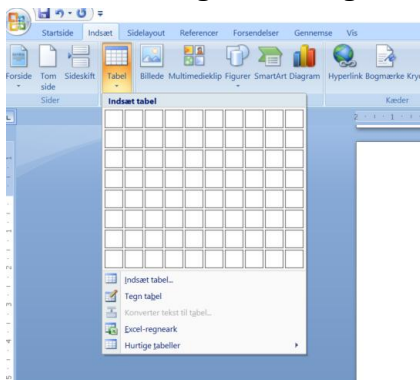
Startside Indsæt Sidelayout Referencer Forsendelser Gennemse Vis

Forside Tom side Sideskift

Sider

Tabel Billede Multimedieklip Figurer SmartArt Diagram Hyperlink Bogmærke Kry

Kæder

Indsæt tabel

Indsæt tabel...

Tegn tabel

Konverter tekst til tabel...

Excel-regneark

Hurtige tabeller